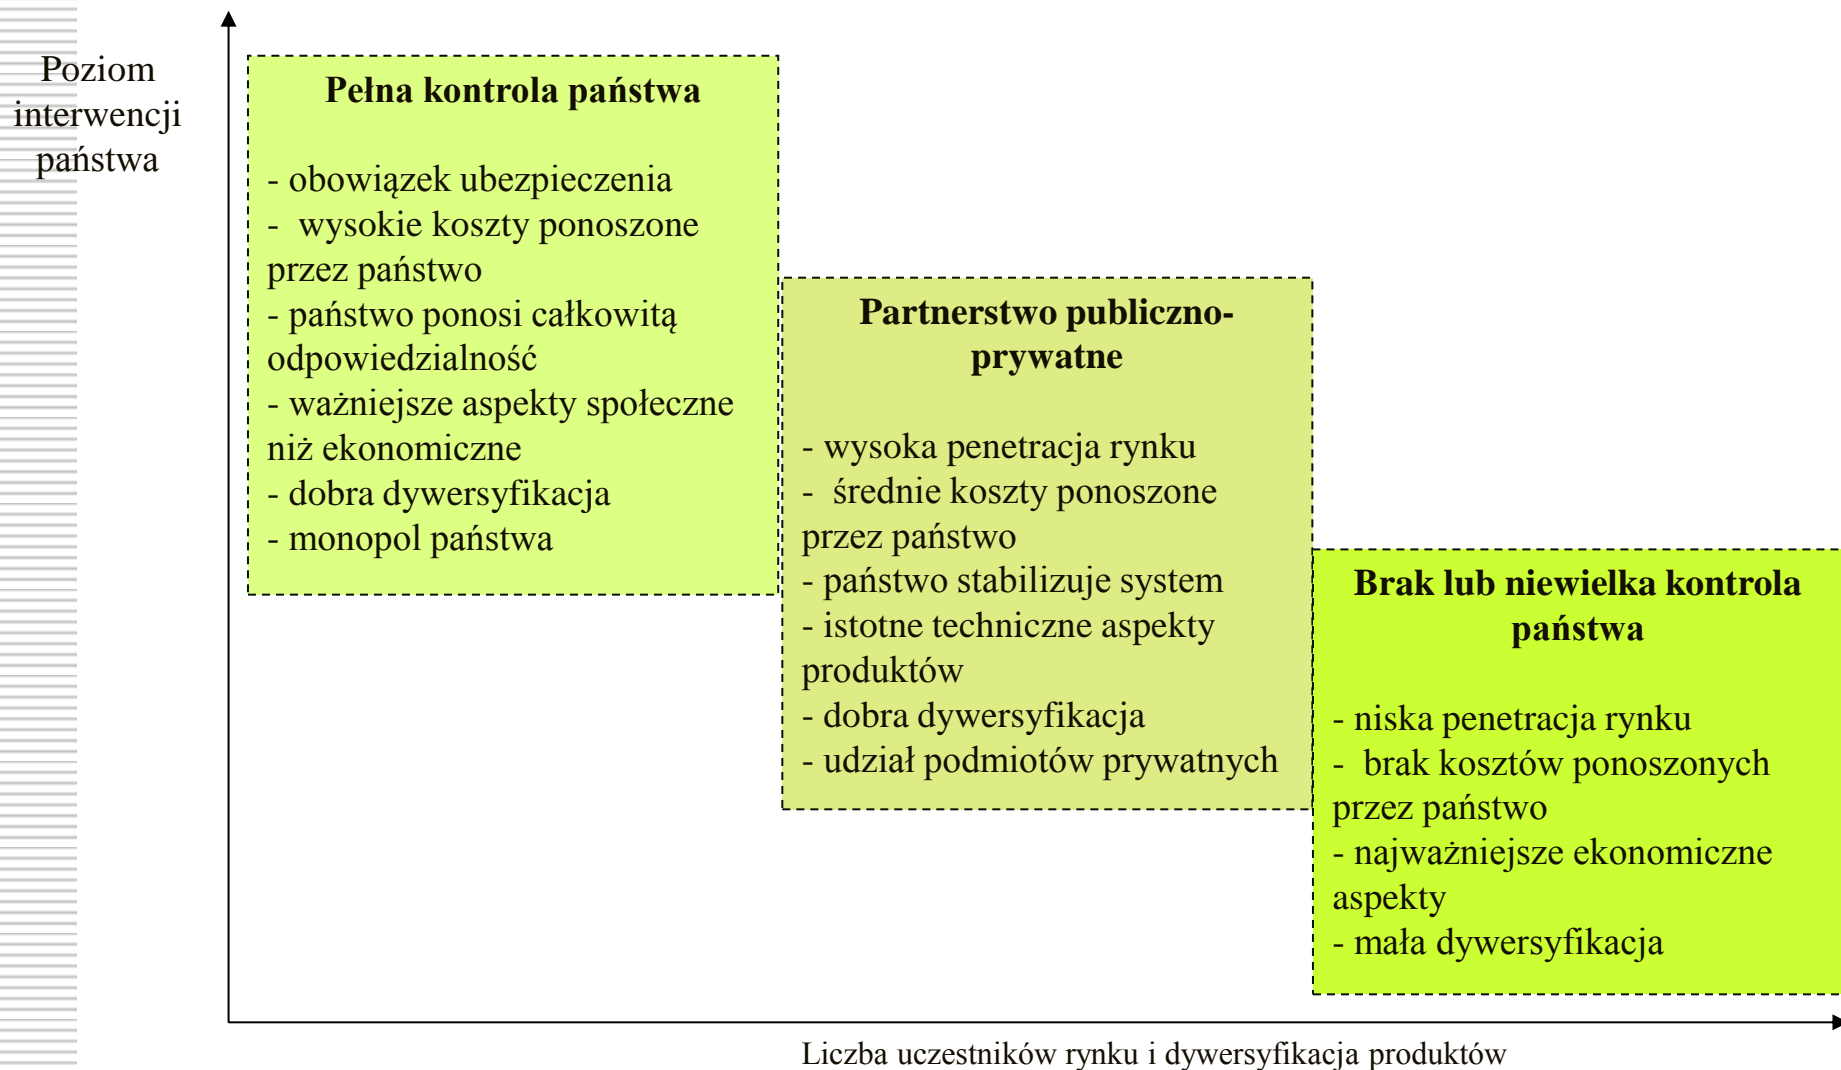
Poziom interwencji państwa

**Pełna kontrola państwa**

- obowiązek ubezpieczenia
- wysokie koszty ponoszone przez państwo
- państwo ponosi całkowitą odpowiedzialność
- ważniejsze aspekty społeczne niż ekonomiczne
- dobra dywersyfikacja
- monopol państwa

**Partnerstwo publiczno-prywatne**

- wysoka penetracja rynku
- średnie koszty ponoszone przez państwo
- państwo stabilizuje system
- istotne techniczne aspekty produktów
- dobra dywersyfikacja
- udział podmiotów prywatnych

**Brak lub niewielka kontrola państwa**

- niska penetracja rynku
- brak kosztów ponoszonych przez państwo
- najważniejsze ekonomiczne aspekty
- mała dywersyfikacja

Liczba uczestników rynku i dywersyfikacja produktów